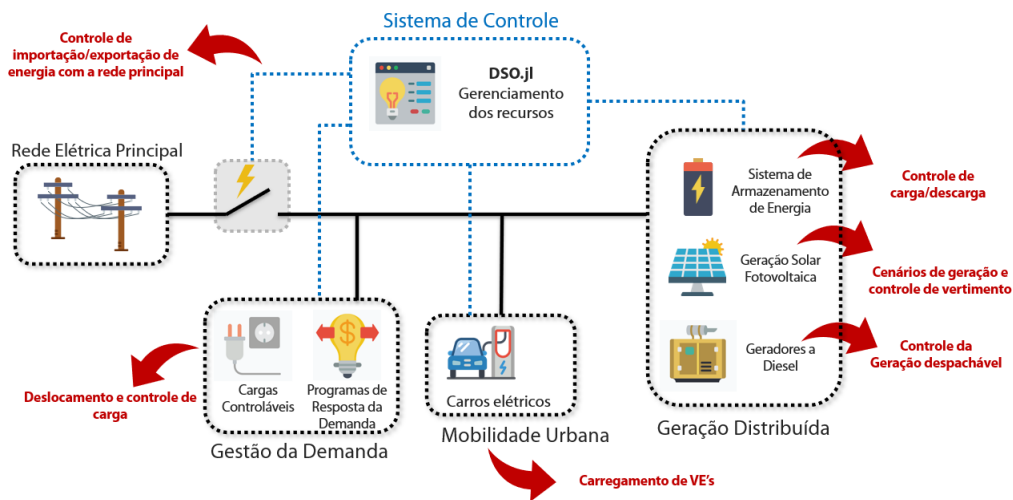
Sistema de Controle

Controle de importação/exportação de energia com a rede principal

DSO.jl
Gerenciamento dos recursos

Rede Elétrica Principal

Sistema de Armazenamento de Energia

Controle de carga/descarga

Geração Solar Fotovoltaica

Cenários de geração e controle de vertimento

Geradores a Diesel

Controle da Geração despachável

Cargas Controláveis

Programas de Resposta da Demanda

Deslocamento e controle de carga

Gestão da Demanda

Carros elétricos

Mobilidade Urbana

Geração Distribuída

Carregamento de VE's